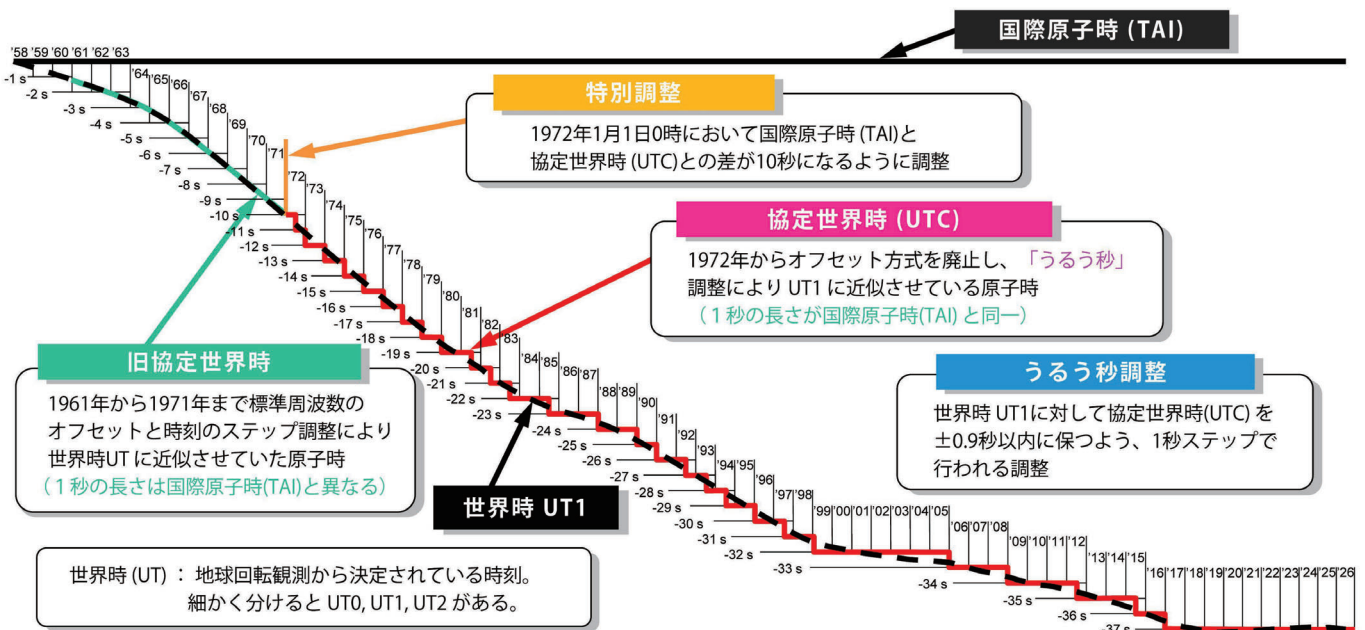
国際原子時 (TAI)

'58 '59 '60 '61 '62 '63 '64 '65 '66 '67 '68 '69 '70 '71 '72 '73 '74 '75 '76 '77 '78 '79 '80 '81 '82 '83 '84 '85 '86 '87 '88 '89 '90 '91 '92 '93 '94 '95 '96 '97 '98 '99 '00 '01 '02 '03 '04 '05 '06 '07 '08 '09 '10 '11 '12 '13 '14 '15 '16 '17 '18 '19 '20 '21 '22 '23 '24 '25 '26

-1 s -2 s -3 s -4 s -5 s -6 s -7 s -8 s -9 s -10 s -11 s -12 s -13 s -14 s -15 s -16 s -17 s -18 s -19 s -20 s -21 s -22 s -23 s -24 s -25 s -26 s -27 s -28 s -29 s -30 s -31 s -32 s -33 s -34 s -35 s -36 s -37 s

特別調整
1972年1月1日0時において国際原子時 (TAI)と協定世界時 (UTC)との差が10秒になるように調整

協定世界時 (UTC)
1972年からオフセット方式を廃止し、「うるう秒」調整により UT1 に近似させている原子時
（１秒の長さが国際原子時(TAI) と同一）

旧協定世界時
1961年から1971年まで標準周波数のオフセットと時刻のステップ調整により世界時UT に近似させていた原子時
（１秒の長さは国際原子時(TAI)と異なる）

うるう秒調整
世界時 UT1に対して協定世界時(UTC) を±0.9秒以内に保つよう、1秒ステップで行われる調整

世界時 UT1

世界時 (UT) ： 地球回転観測から決定されている時刻。
細かく分けると UT0, UT1, UT2 がある。